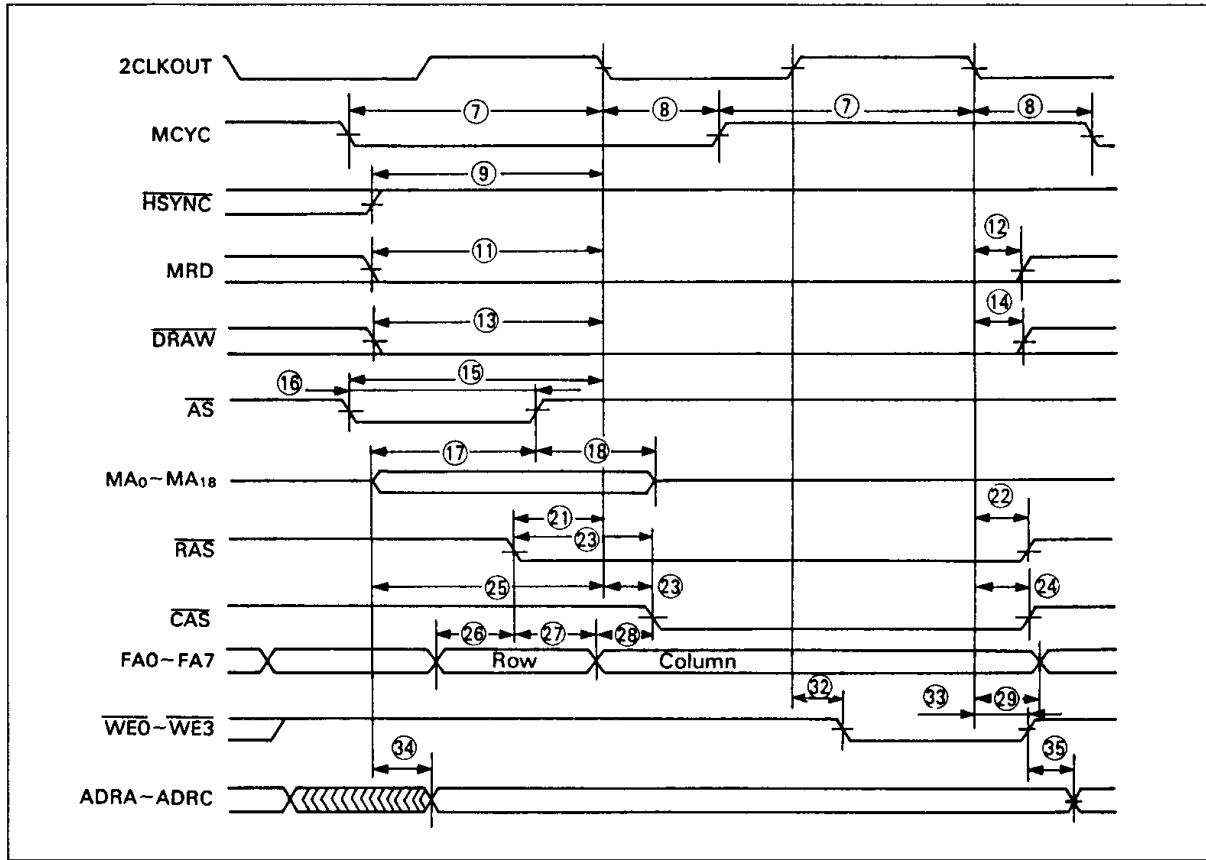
2CLKOUT
MCYC
$\overline{HSYNC}$
MRD
$\overline{DRAW}$
$\overline{AS}$
$MA_0 \sim MA_{18}$
$\overline{RAS}$
$\overline{CAS}$
FA0~FA7
$\overline{WE0} \sim \overline{WE3}$
ADRA~ADRC

⑦ ⑧ ⑦ ⑧
⑨
⑪ ⑫
⑬ ⑭
⑯ ⑮
⑰ ⑱
㉑ ㉒
㉓
㉕ ㉓ ㉔
㉖ ㉗ ㉘
Row
Column
㉜ ㉝ ㉙
㉞ ㉟